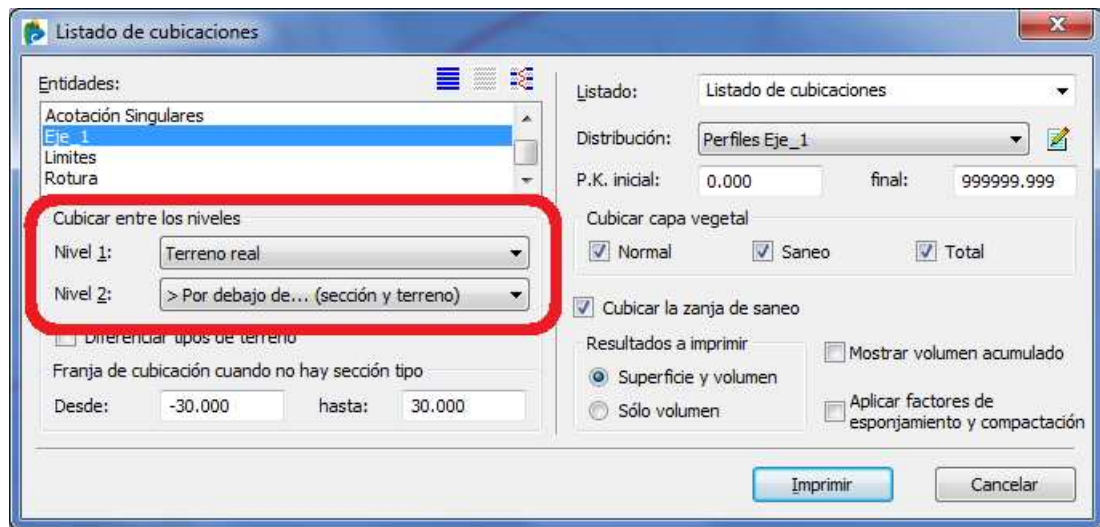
Listado de cubicaciones

Entidades:

Acotación Singulares
Eje_1
Limites
Rotura

Cubicar entre los niveles

Nivel 1: Terreno real

Nivel 2: > Por debajo de... (sección y terreno)

Diferenciar tipos de terreno

Franja de cubicación cuando no hay sección tipo

Desde: -30.000 hasta: 30.000

Listado: Listado de cubicaciones

Distribución: Perfiles Eje_1

P.K. inicial: 0.000 final: 999999.999

Cubicar capa vegetal

Normal Saneo Total

Cubicar la zanja de saneo

Resultados a imprimir

Superficie y volumen

Sólo volumen

Mostrar volumen acumulado

Aplicar factores de esponjamiento y compactación

Imprimir Cancelar